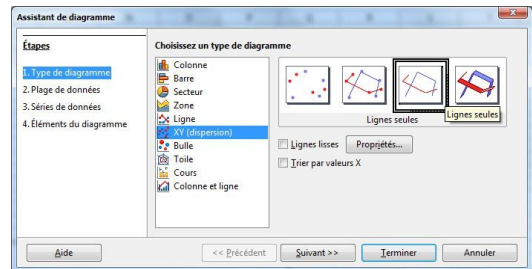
Assistant de diagramme

Étapes

1. Type de diagramme
2. Plage de données
3. Séries de données
4. Éléments du diagramme

Choisissez un type de diagramme

Colonne
Barre
Secteur
Zone
Ligne
XY (dispersion)
Bulle
Toile
Cours
Colonne et ligne

Lignes seules
Lignes seules

Lignes lisses
Propriétés...
Trier par valeurs X

Aide
<< Précédent
Suivant >>
Terminer
Annuler